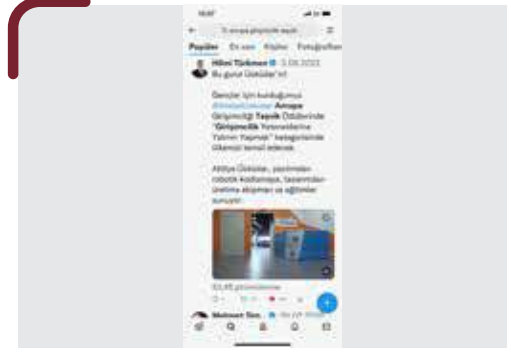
Popüler En son Kişiler Fotoğraflar

Hilmi Türkmen · 3.05.2023
Bu gurur Üsküdar'ın!

Gençler için kurduğumuz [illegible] Avrupa Girişimciliği Teşvik Ödülleri'nde "Girişimcilik Yeteneklerine Yatırım Yapmak" kategorisinde Ülkemizi temsil edecek.

Atölye Üsküdar, yazılımdan robotik kodlamaya, tasarımdan üretime atölyeler ve eğitimler sunuyor.

Mehmet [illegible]